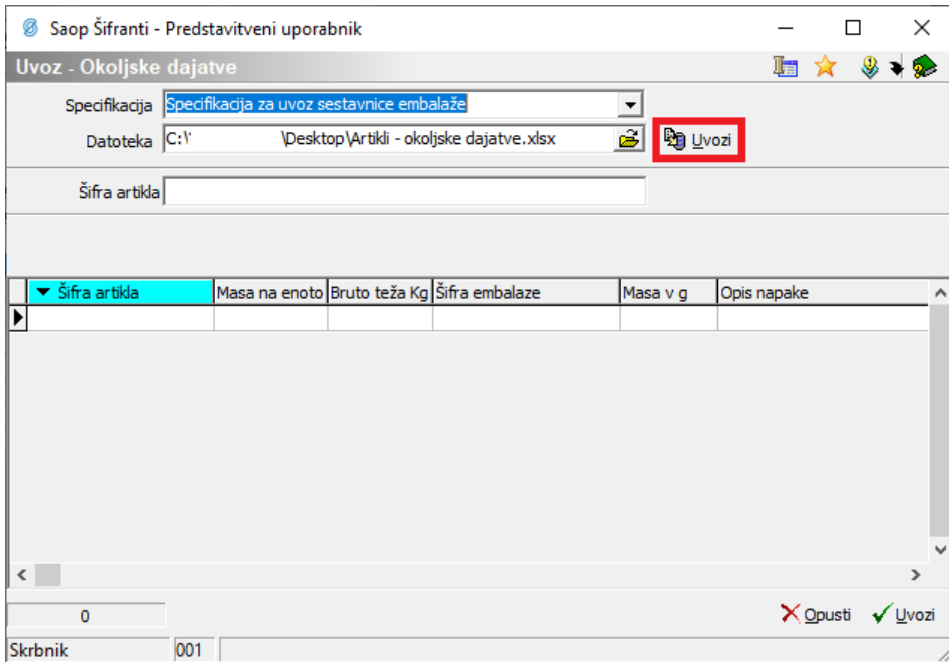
Saop Šifranti - Predstavitveni uporabnik

Uvoz - Okoljske dajatve

Specifikacija Specifikacija za uvoz sestavnice embalaže

Datoteka C:\ \Desktop\Artikli - okoljske dajatve.xlsx

Uvozi

Šifra artikla

| Šifra artikla | Masa na enoto | Bruto teža Kg | Šifra embalaze | Masa v g | Opis napake |
|---|---|---|---|---|---|
| | | | | | |

0

Opusti Uvozi

Skrbnik 001